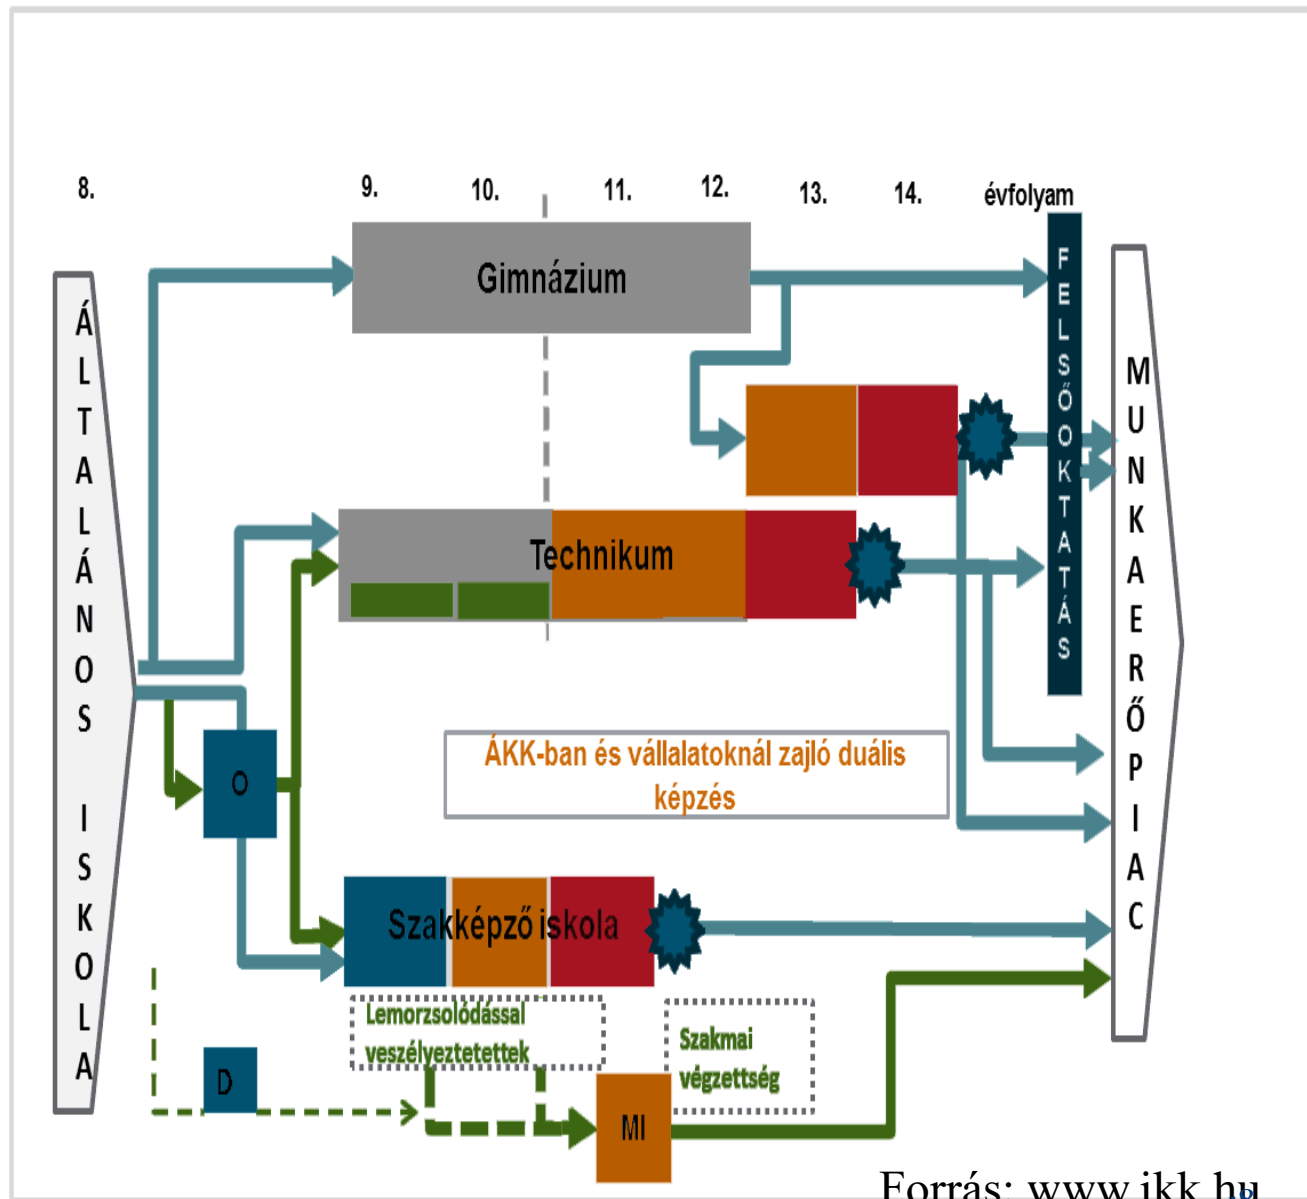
8. 9. 10. 11. 12. 13. 14. évfolyam

ÁLTALÁNOS ISKOLA

Gimnázium

FELSŐOKTATÁS

MUNKAERŐPIAC

Technikum

O

ÁKK-ban és vállalatoknál zajló duális képzés

Szakképző iskola

Lemorzsolódással veszélyeztetettek

Szakmai végzettség

D

MI

Forrás: www.ikk.hu